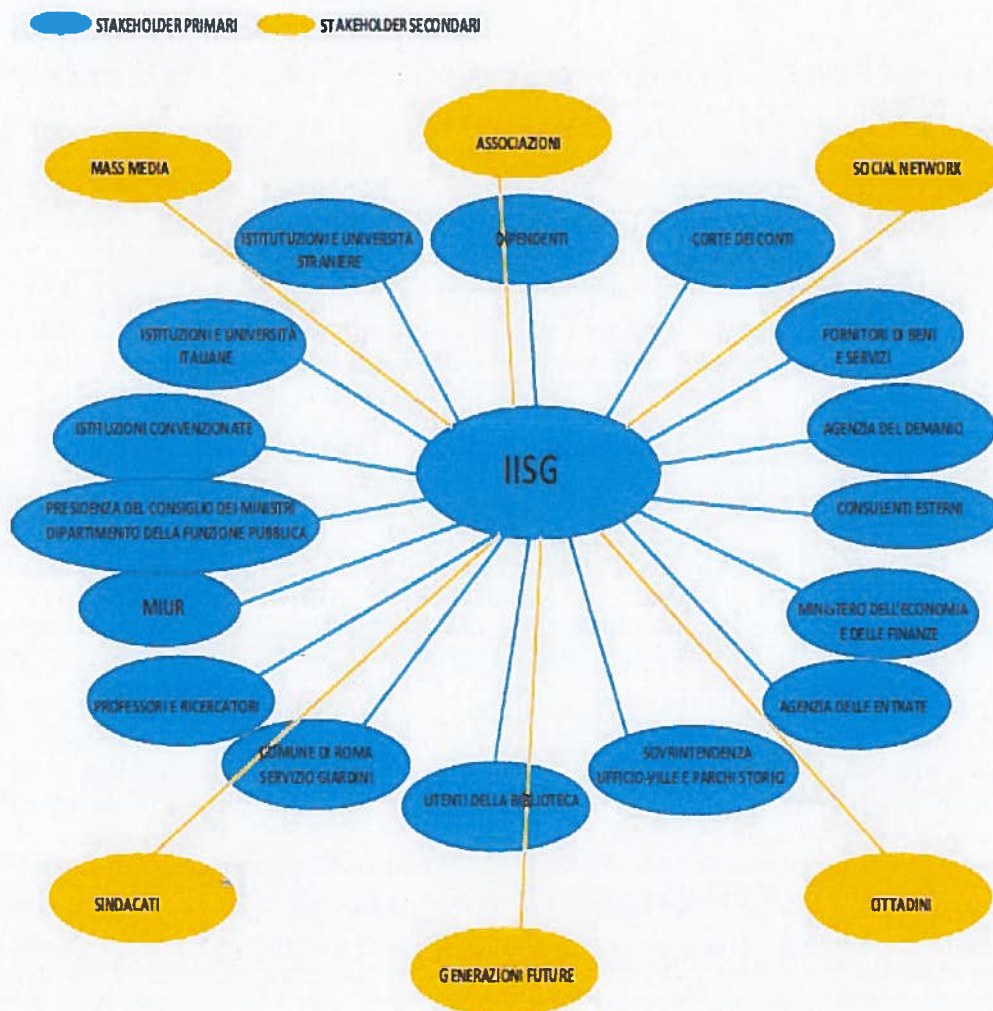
STAKEHOLDER PRIMARI STAKEHOLDER SECONDARI

ASSOCIAZIONI

MASS MEDIA

SOCIAL NETWORK

ISTITUTUZIONI E UNIVERSITA STRANIERE

DIPENDENTI

CORTE DEI CONTI

ISTITUZIONI E UNIVERSITÀ ITALIANE

FORNITORI DI BENI E SERVIZI

ISTITUZIONI CONVENZIONATE

AGENZIA DEL DEMANIO

IISG

PRESIDENZA DEL CONSIGLIO DEI MINISTRI DIPARTIMENTO DELLA FUNZIONE PUBBLICA

CONSULENTI ESTERNI

MIUR

MINISTERO DELL'ECONOMIA E DELLE FINANZE

PROFESSORI E RICERCATORI

AGENZIA DELLE ENTRATE

COMUNE DI ROMA SERVIZIO GIARDINI

SOVRINTENDENZA UFFICIO VILLE E PARCHI STORICI

UTENTI DELLA BIBLIOTECA

SINDACATI

CITTADINI

GENERAZIONI FUTURE